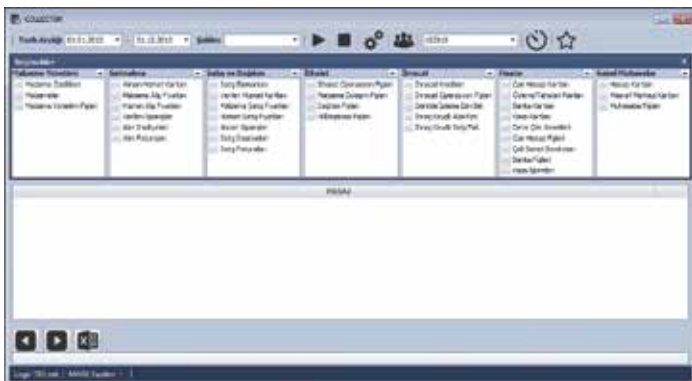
COLLECTOR

Tarih Aralığı 01.01.2015 31.12.2015 Şablon 00Stok

Seçenekler

| Malzeme Yönetimi | Satınalma | Satış ve Dağıtım | Finans | Envanter | Finans | Genel Muhasebe |
|---|---|---|---|---|---|---|
| Malzeme Özellikleri | Satınalma Hizmet Kartları | Satış Elemanları | Envanter Operasyonları | Envanter Kontrolleri | Cari Hesap Kartları | Hesap Kartları |
| Malzemeler | Malzeme Alış Fiyatları | Verilen Hizmet Kartları | Malzeme Dolaşım Fişleri | Envanter Operasyonları Fişleri | Ödeme/Tahsilat Planları | Masraf Merkezi Kartları |
| Malzeme Varyantları | Hizmet Alış Fiyatları | Malzeme Satış Fiyatları | Sayım Fişleri | Demirbaş Satış Bilgileri | Banka Kartları | Muhasebe Fişleri |
| | Verilen Siparişler | Hizmet Satış Fiyatları | Malzeme Fişleri | Envanter Kontrolleri | Kasa Kartları | |
| | Alım İrsaliyeleri | Alınan Siparişler | | Envanter Sayımı | Cari Hesap Fişleri | |
| | Alım Faturaları | Satış İrsaliyeleri | | | Çek Senet Bordroları | |
| | | Satış Faturaları | | | Banka Fişleri | |
| | | | | | Kasa İşlemleri | |

MESAJ

Logo TR Ltd. | MASTER Kayıtları |